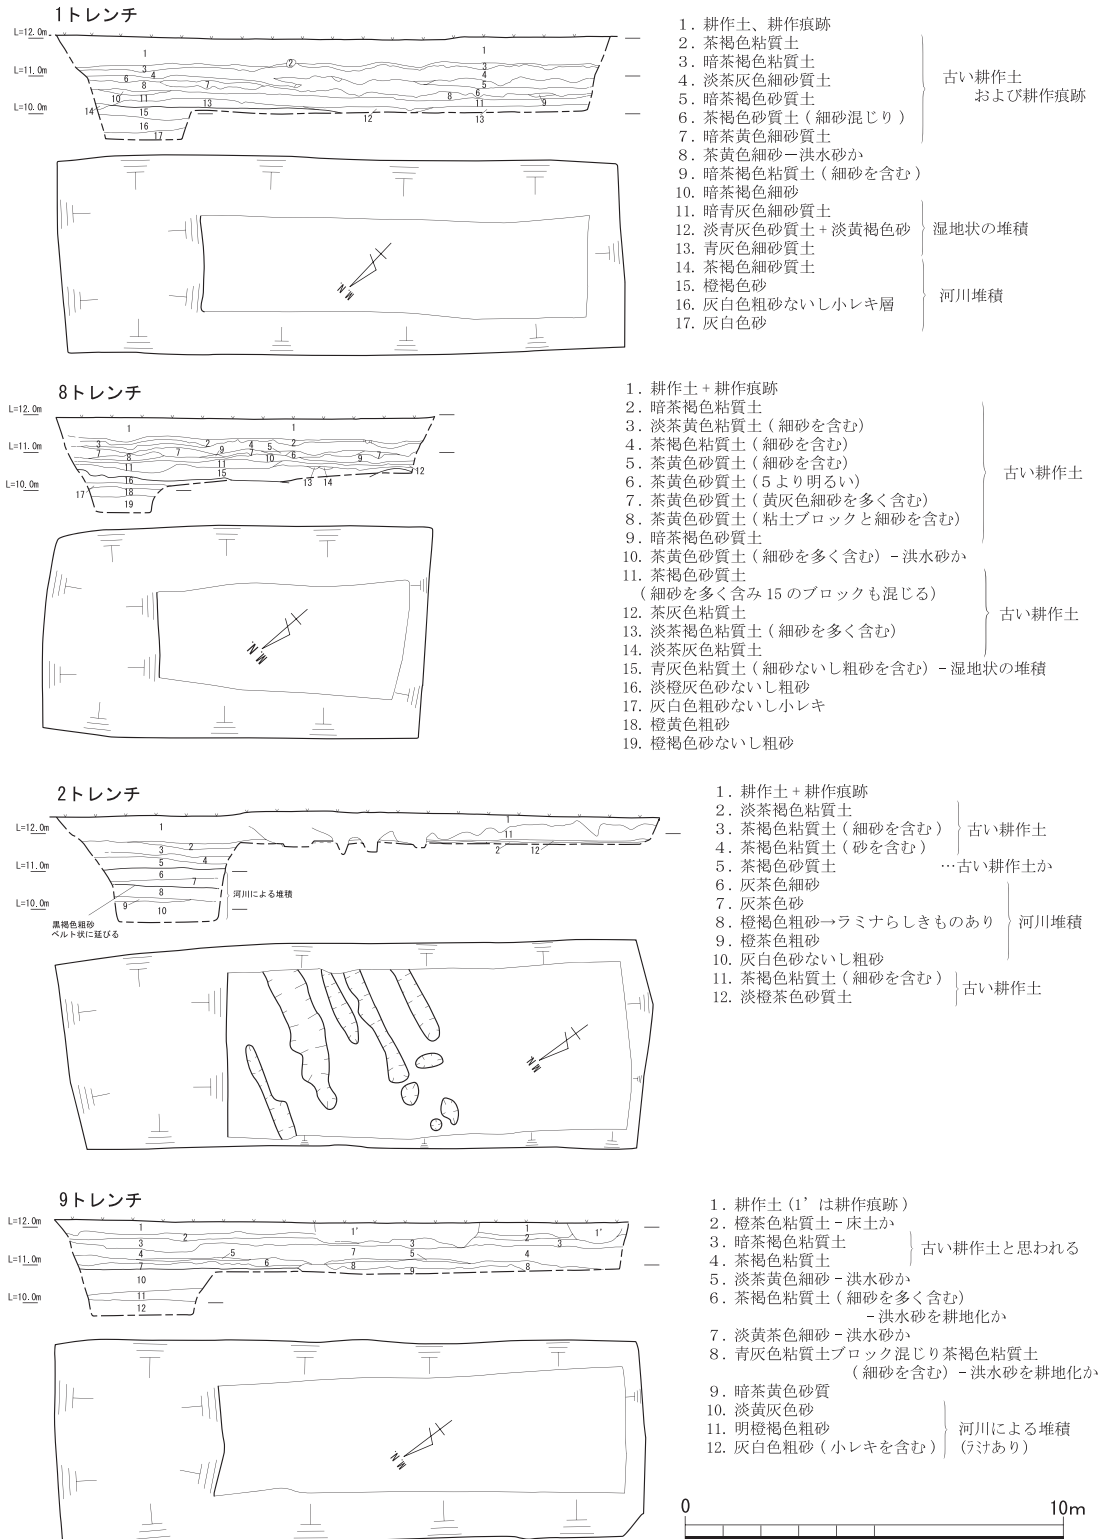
1トレンチ

L=12.0m
L=11.0m
L=10.0m

1 1 ② 3 3 4 4 6 8 7 5 6 10 11 13 8 11 9 14 15 12 13 16 17

N

1. 耕作土、耕作痕跡
2. 茶褐色粘質土
3. 暗茶褐色粘質土
4. 淡茶灰色細砂質土
5. 暗茶褐色砂質土
6. 茶褐色砂質土（細砂混じり）
7. 暗茶黄色細砂質土
8. 茶黄色細砂ー洪水砂か
9. 暗茶褐色粘質土（細砂を含む）
10. 暗茶褐色細砂
11. 暗青灰色細砂質土
12. 淡青灰色砂質土＋淡黄褐色砂
13. 青灰色細砂質土
14. 茶褐色細砂質土
15. 橙褐色砂
16. 灰白色粗砂ないし小レキ層
17. 灰白色砂

古い耕作土 および耕作痕跡
湿地状の堆積
河川堆積

8トレンチ

L=12.0m
L=11.0m
L=10.0m

1 1 3 2 9 4 5 2 7 8 7 11 10 6 9 7 11 15 12 16 13 14 17 18 19

N

1. 耕作土＋耕作痕跡
2. 暗茶褐色粘質土
3. 淡茶黄色粘質土（細砂を含む）
4. 茶褐色粘質土（細砂を含む）
5. 茶黄色砂質土（細砂を含む）
6. 茶黄色砂質土（5より明るい）
7. 茶黄色砂質土（黄灰色細砂を多く含む）
8. 茶黄色砂質土（粘土ブロックと細砂を含む）
9. 暗茶褐色砂質土
10. 茶黄色砂質土（細砂を多く含む）－洪水砂か
11. 茶褐色砂質土 （細砂を多く含み 15 のブロックも混じる）
12. 茶灰色粘質土
13. 淡茶褐色粘質土（細砂を多く含む）
14. 淡茶灰色粘質土
15. 青灰色粘質土（細砂ないし粗砂を含む）－湿地状の堆積
16. 淡橙灰色砂ないし粗砂
17. 灰白色粗砂ないし小レキ
18. 橙黄色粗砂
19. 橙褐色砂ないし粗砂

古い耕作土
古い耕作土

2トレンチ

L=12.0m
L=11.0m
L=10.0m

1 1 11 2 12 3 2 5 4 6 7 8 9 10

河川による堆積
黒褐色粗砂 ベルト状に延びる

N

1. 耕作土＋耕作痕跡
2. 淡茶褐色粘質土
3. 茶褐色粘質土（細砂を含む）
4. 茶褐色粘質土（砂を含む）
5. 茶褐色砂質土
6. 灰茶色細砂
7. 灰茶色砂
8. 橙褐色粗砂→ラミナらしきものあり
9. 橙茶色粗砂
10. 灰白色砂ないし粗砂
11. 茶褐色粘質土（細砂を含む）
12. 淡橙茶色砂質土

古い耕作土
…古い耕作土か
河川堆積
古い耕作土

9トレンチ

L=12.0m
L=11.0m
L=10.0m

1 1' 2 1 1' 2 3 3 3 4 5 7 5 4 6 8 8 7 9 10 11 12

N

1. 耕作土（1'は耕作痕跡）
2. 橙茶色粘質土－床土か
3. 暗茶褐色粘質土
4. 茶褐色粘質土
5. 淡茶黄色細砂－洪水砂か
6. 茶褐色粘質土（細砂を多く含む） －洪水砂を耕地化か
7. 淡黄茶色細砂－洪水砂か
8. 青灰色粘質土ブロック混じり茶褐色粘質土 （細砂を含む）－洪水砂を耕地化か
9. 暗茶黄色砂質
10. 淡黄灰色砂
11. 明橙褐色粗砂
12. 灰白色粗砂（小レキを含む）

古い耕作土と思われる
河川による堆積 (ラミナあり)

0 10m